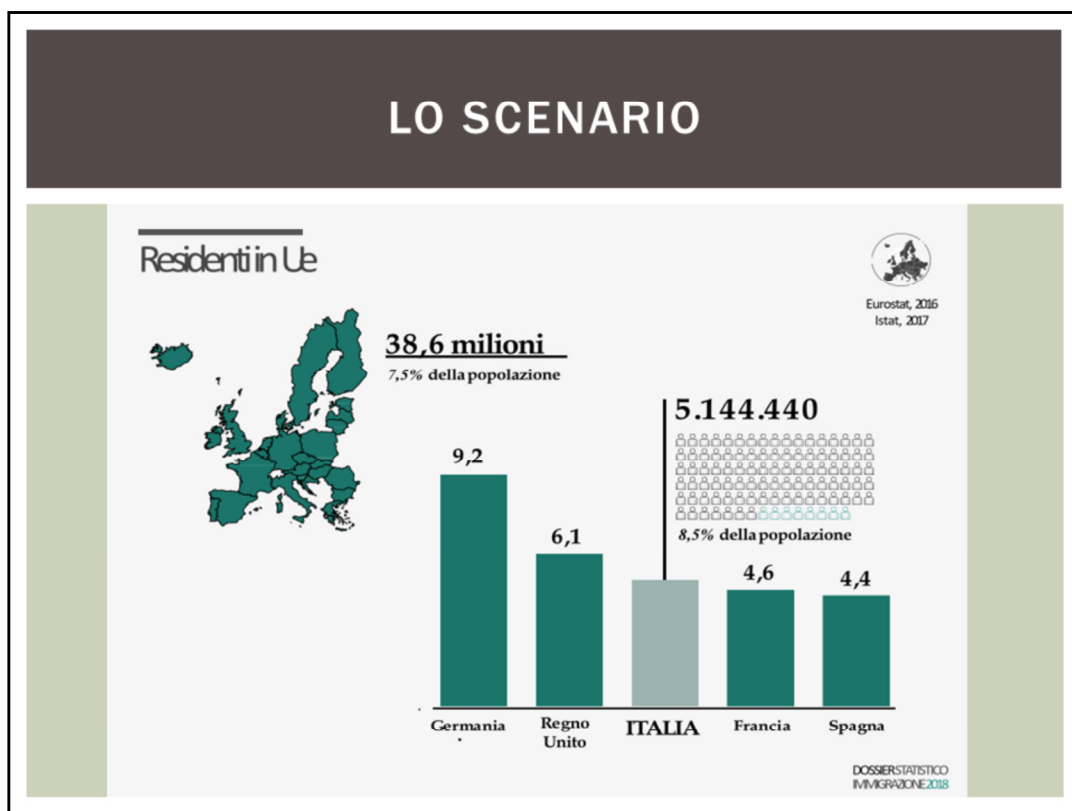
LO SCENARIO

Residenti in Ue

Eurostat, 2016
Istat, 2017

38,6 milioni
7,5% della popolazione

5.144.440

8,5% della popolazione

9,2
6,1
4,6
4,4

Germania
Regno Unito
ITALIA
Francia
Spagna

DOSSIER STATISTICO IMMIGRAZIONE 2018